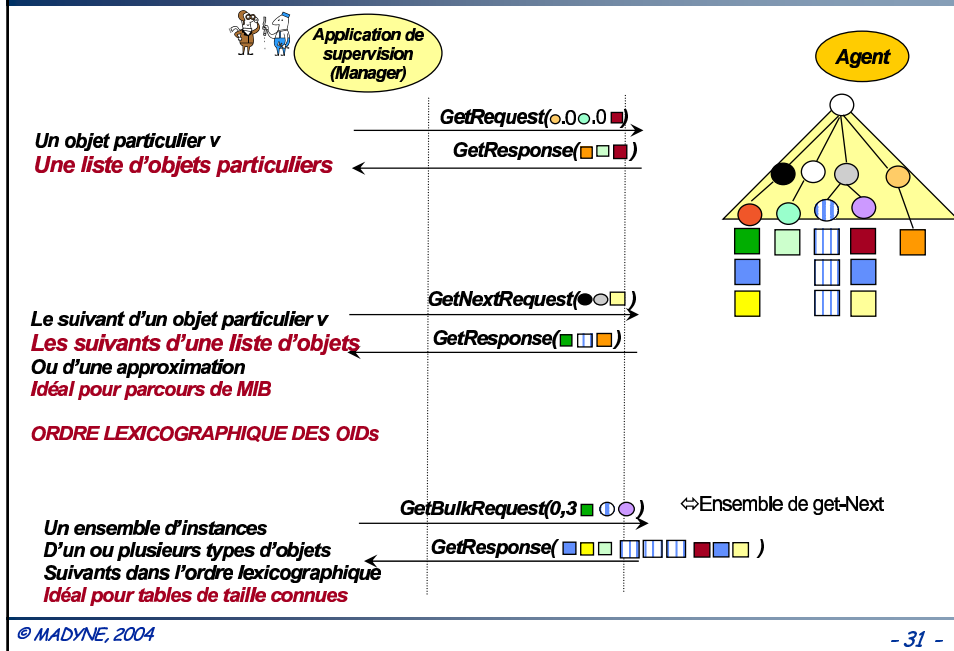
Application de supervision (Manager)

Agent

GetRequest( .0 .0 )

Un objet particulier v

Une liste d'objets particuliers

GetResponse( )

GetNextRequest( )

Le suivant d'un objet particulier v

Les suivants d'une liste d'objets

GetResponse( )

Ou d'une approximation

Idéal pour parcours de MIB

ORDRE LEXICOGRAPHIQUE DES OIDs

GetBulkRequest(0,3 )

⇔Ensemble de get-Next

Un ensemble d'instances

D'un ou plusieurs types d'objets

GetResponse( )

Suivants dans l'ordre lexicographique

Idéal pour tables de taille connues

© MADYNE, 2004

- 31 -